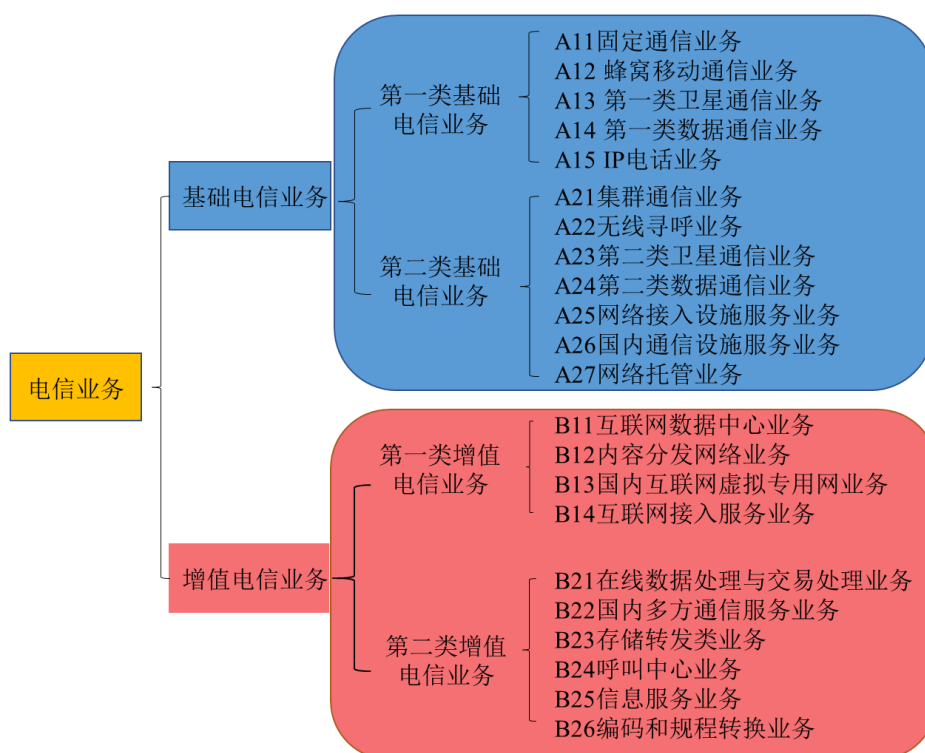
电信业务

基础电信业务

第一类基础电信业务

A11固定通信业务
A12 蜂窝移动通信业务
A13 第一类卫星通信业务
A14 第一类数据通信业务
A15 IP电话业务

第二类基础电信业务

A21集群通信业务
A22无线寻呼业务
A23第二类卫星通信业务
A24第二类数据通信业务
A25网络接入设施服务业务
A26国内通信设施服务业务
A27网络托管业务

增值电信业务

第一类增值电信业务

B11互联网数据中心业务
B12内容分发网络业务
B13国内互联网虚拟专用网业务
B14互联网接入服务业务

第二类增值电信业务

B21在线数据处理与交易处理业务
B22国内多方通信服务业务
B23存储转发类业务
B24呼叫中心业务
B25信息服务业务
B26编码和规程转换业务